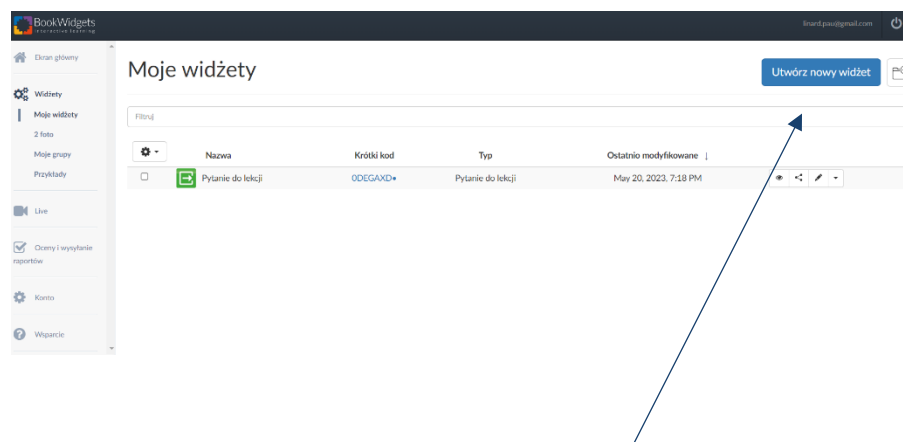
BookWidgets
interactive learning

linard.pau@gmail.com

Ekran główny

Widżety

Moje widżety

2 foto

Moje grupy

Przykłady

Live

Oceny i wysyłanie raportów

Konto

Wsparcie

Moje widżety

Utwórz nowy widżet

Filtruj

| | | Nazwa | Krótki kod | Typ | Ostatnio modyfikowane ↓ | |
|---|---|---|---|---|---|---|
| | | Pytanie do lekcji | 0DEGAXD▾ | Pytanie do lekcji | May 20, 2023, 7:18 PM | |